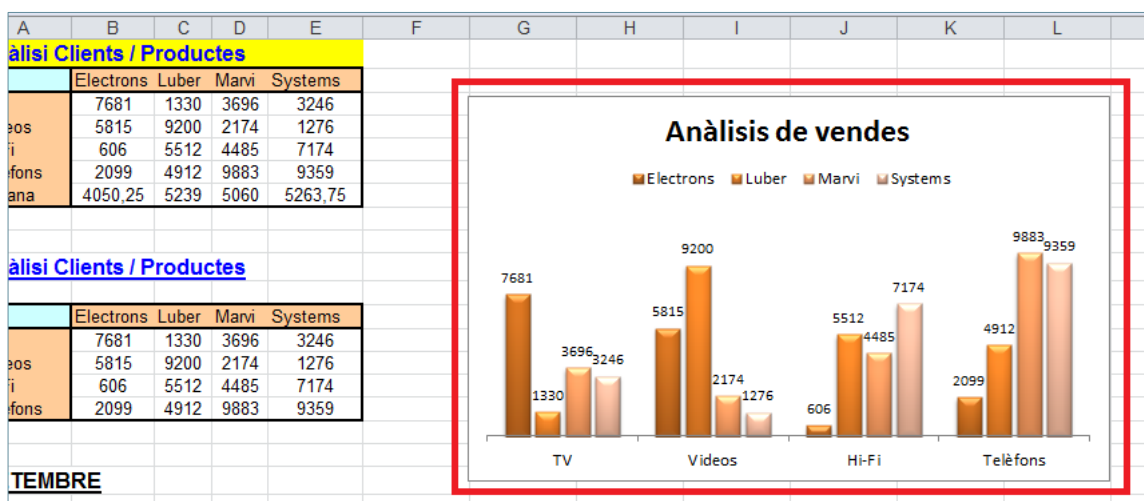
| A | B | C | D | E | F | G | H | I | J | K | L |
|---|---|---|---|---|---|---|---|---|---|---|---|

àlisi Clients / Productes

| | Electrons | Luber | Marvi | Systems |
|---|---|---|---|---|
| | 7681 | 1330 | 3696 | 3246 |
| eos | 5815 | 9200 | 2174 | 1276 |
| i | 606 | 5512 | 4485 | 7174 |
| fons | 2099 | 4912 | 9883 | 9359 |
| ana | 4050,25 | 5239 | 5060 | 5263,75 |

àlisi Clients / Productes

| | Electrons | Luber | Marvi | Systems |
|---|---|---|---|---|
| | 7681 | 1330 | 3696 | 3246 |
| eos | 5815 | 9200 | 2174 | 1276 |
| i | 606 | 5512 | 4485 | 7174 |
| efons | 2099 | 4912 | 9883 | 9359 |

TEMBRE

Anàlisis de vendes

Electrons Luber Marvi Systems

7681 1330 3696 3246
5815 9200 2174 1276
606 5512 4485 7174
2099 4912 9883 9359

TV Videos Hi-Fi Telèfons